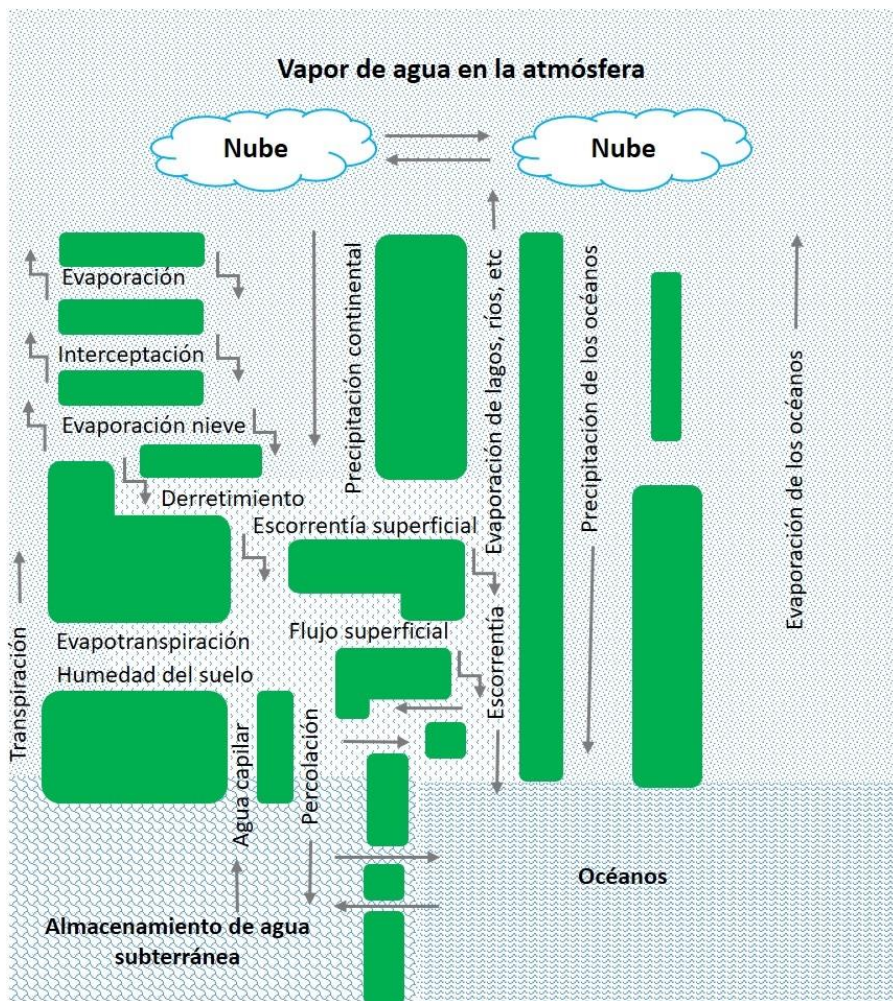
Vapor de agua en la atmósfera

Nube

Nube

Evaporación

Interceptación

Evaporación nieve

Derretimiento

Evapotranspiración

Humedad del suelo

Transpiración

Agua capilar

Percolación

Precipitación continental

Escorrentía superficial

Flujo superficial

Escorrentía

Evaporación de lagos, ríos, etc

Precipitación de los océanos

Evaporación de los océanos

Océanos

Almacenamiento de agua subterránea